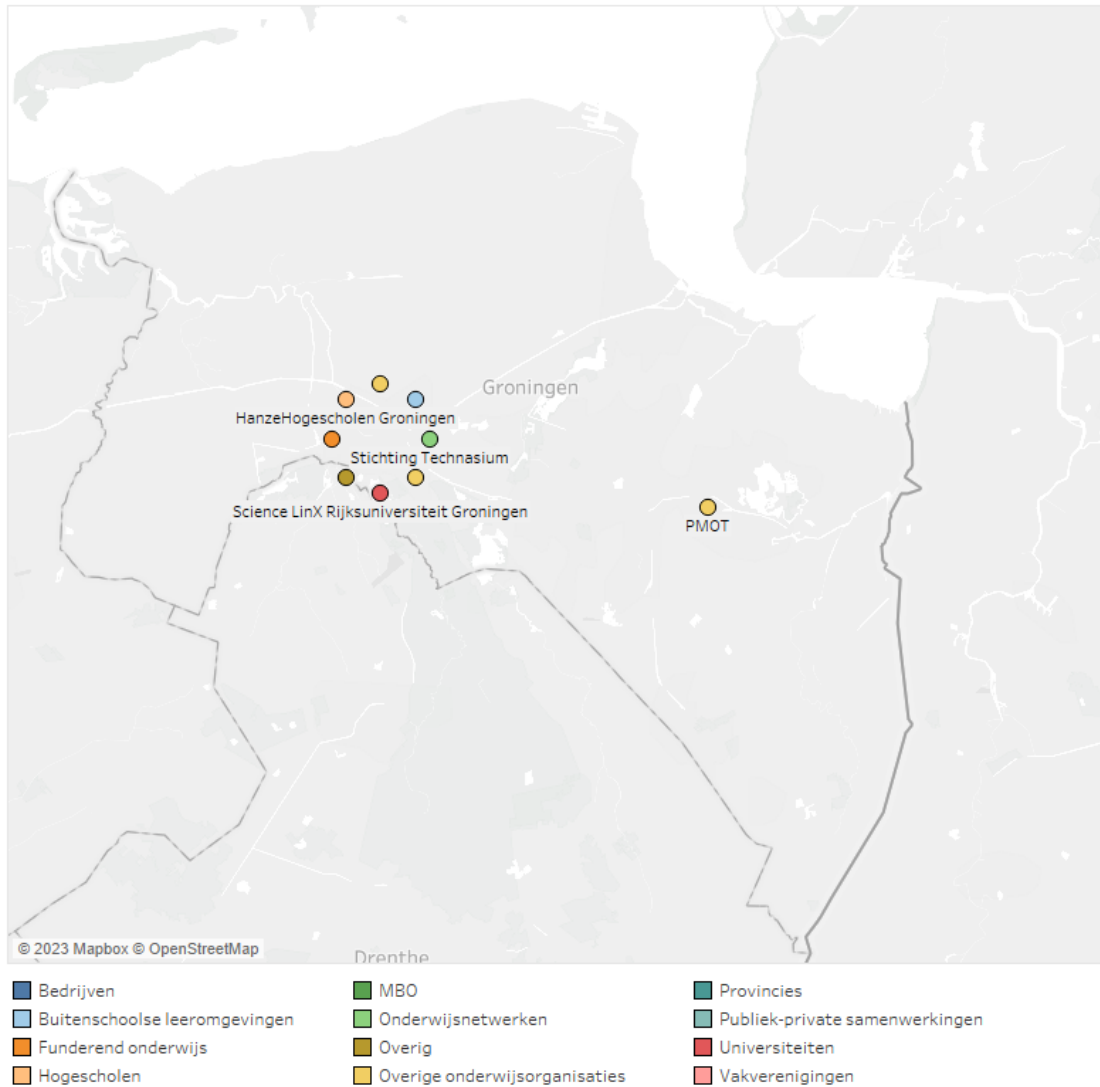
Groningen

HanzeHogescholen Groningen

Stichting Technasium

Science LinX Rijksuniversiteit Groningen

PMOT

© 2023 Mapbox © OpenStreetMap

Drenthe

Bedrijven
Buitenschoolse leeromgevingen
Funderend onderwijs
Hogescholen

MBO
Onderwijsnetwerken
Overig
Overige onderwijsorganisaties

Provincies
Publiek-private samenwerkingen
Universiteiten
Vakverenigingen